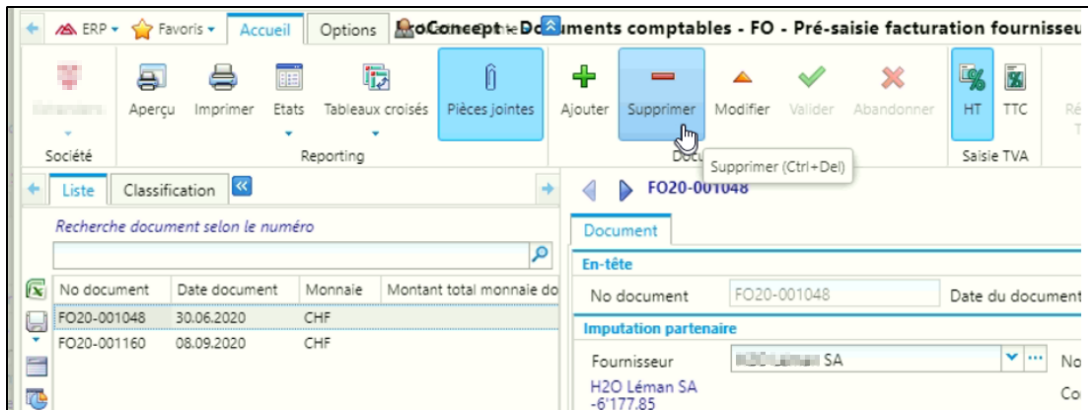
ERP ▾ Favoris ▾ Accueil Options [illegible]oConcept - Documents comptables - FO - Pré-saisie facturation fournisseu

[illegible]

Société

Aperçu Imprimer Etats Tableaux croisés Pièces jointes

Reporting

Ajouter Supprimer Modifier Valider Abandonner

Docu

HT TTC

Saisie TVA

Supprimer (Ctrl+Del)

Liste Classification

Recherche document selon le numéro

| No document | Date document | Monnaie | Montant total monnaie do |
|---|---|---|---|
| FO20-001048 | 30.06.2020 | CHF | |
| FO20-001160 | 08.09.2020 | CHF | |

FO20-001048

Document

En-tête

No document FO20-001048 Date du document

Imputation partenaire

Fournisseur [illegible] SA

H2O Léman SA
-6'177.85

No

Co